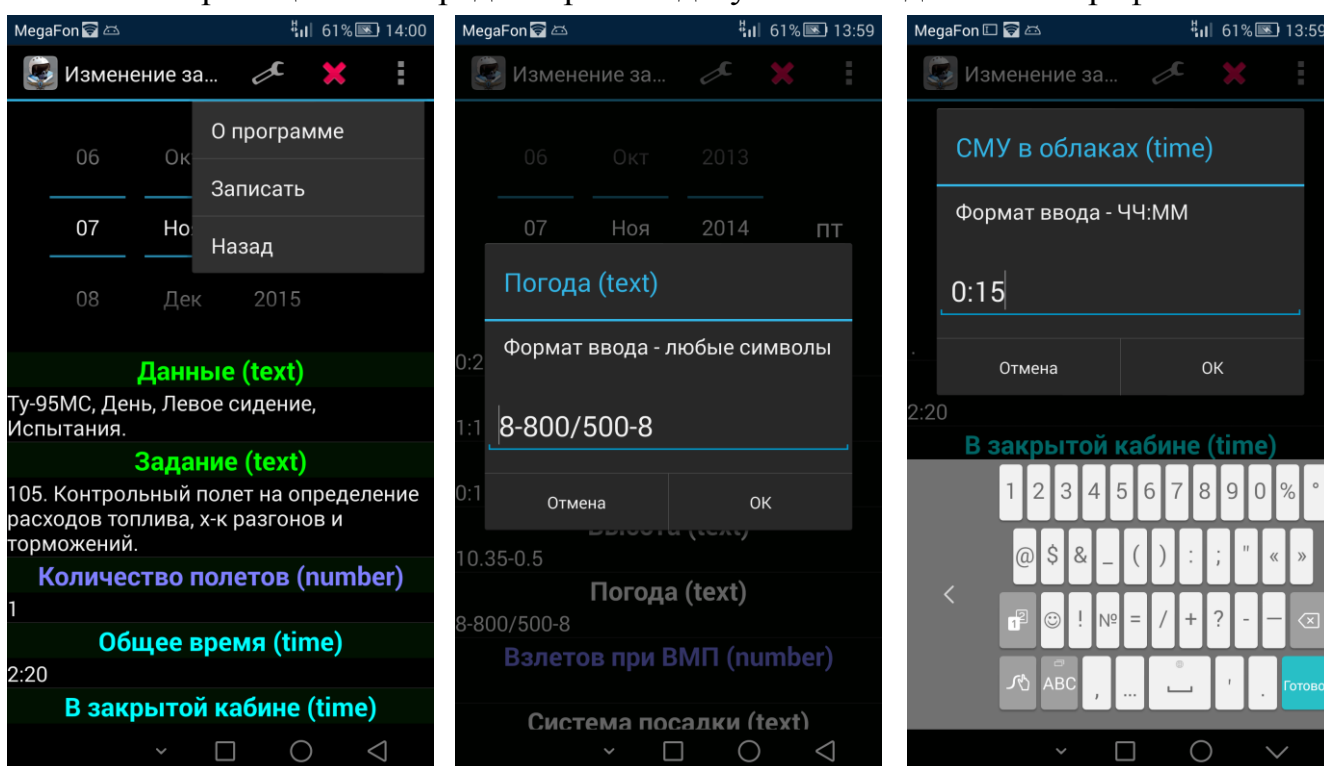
MegaFon 61% 14:00

Изменение за...

О программе

Записать

Назад

06 Ок

07 Но

08 Дек 2015

Данные (text)

Ту-95МС, День, Левое сидение, Испытания.

Задание (text)

105. Контрольный полет на определение расходов топлива, х-к разгонов и торможений.

Количество полетов (number)

1

Общее время (time)

2:20

В закрытой кабине (time)

MegaFon 61% 13:59

Изменение за...

06 Окт 2013

07 Ноя 2014 пт

Погода (text)

Формат ввода - любые символы

8-800/500-8

Отмена ОК

0:2

1:1

0:1

10.35-0.5

Погода (text)

8-800/500-8

Взлетов при ВМП (number)

Система посадки (text)

MegaFon 61% 13:59

Изменение за...

СМУ в облаках (time)

Формат ввода - ЧЧ:ММ

0:15

Отмена ОК

2:20

В закрытой кабине (time)

1 2 3 4 5 6 7 8 9 0 % °

@ $ & _ ( ) : ; " « »

! № = / + ? - —

ABC , ... ' . Готово